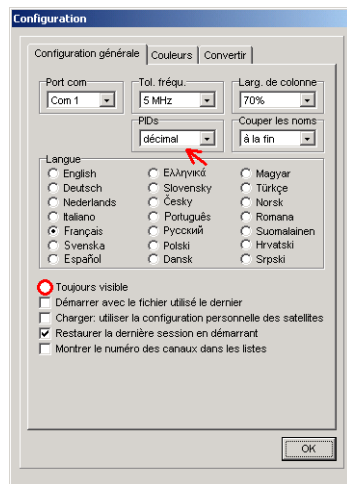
Configuration

Configuration générale | Couleurs | Convertir

Port com
Com 1

Tol. fréqu.
5 MHz

Larg. de colonne
70%

PIDs
décimal

Couper les noms
à la fin

Langue
English
Deutsch
Nederlands
Italiano
Français
Svenska
Español
Ελληνικά
Slovensky
Česky
Português
Русский
Polski
Dansk
Magyar
Türkçe
Norsk
Romana
Suomalainen
Hrvatski
Srpski

Toujours visible
Démarrer avec le fichier utilisé le dernier
Charger: utiliser la configuration personnelle des satellites
Restaurer la dernière session en démarrant
Montrer le numéro des canaux dans les listes

OK